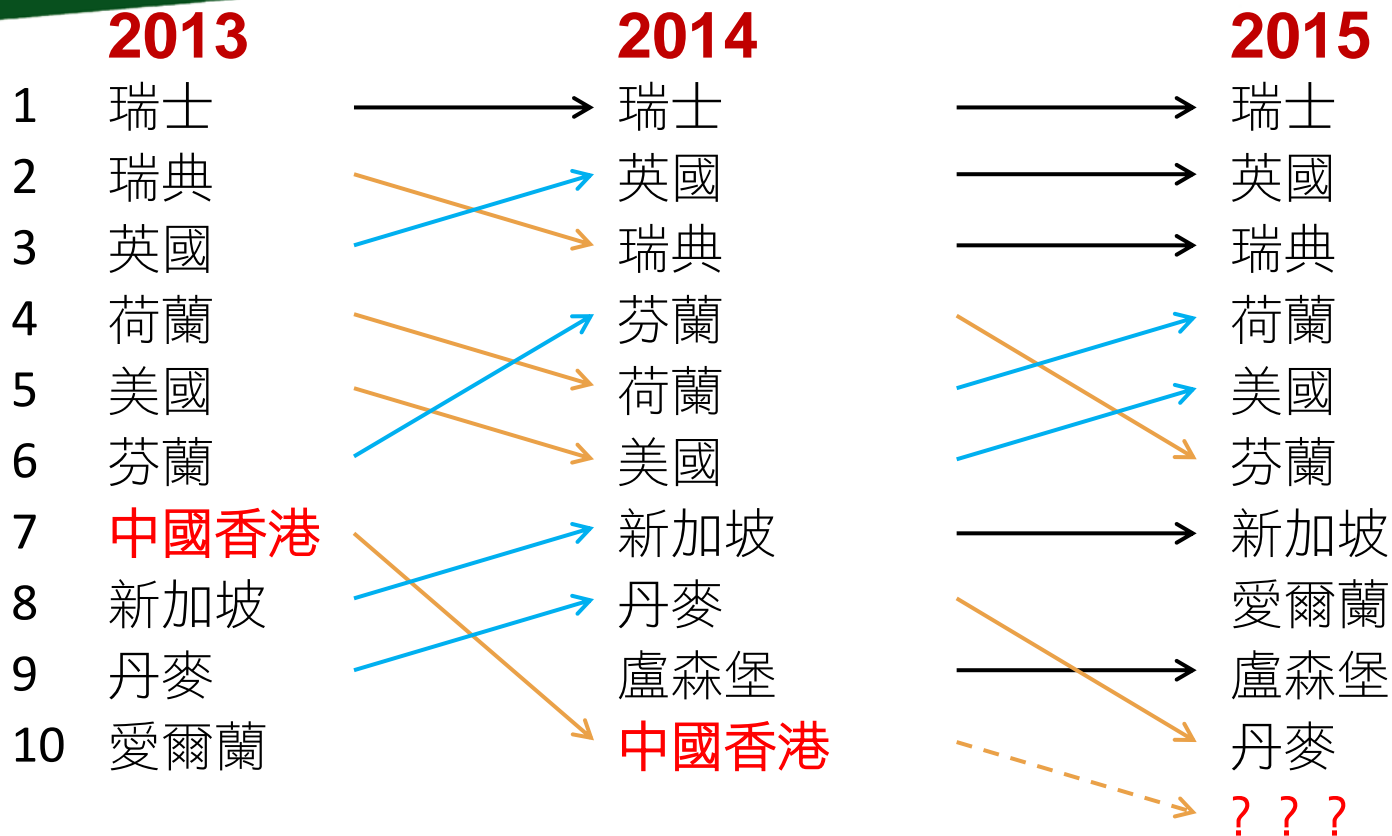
| | 2013 | 2014 | 2015 |
|---|---|---|---|
| 1 | 瑞士 | 瑞士 | 瑞士 |
| 2 | 瑞典 | 英國 | 英國 |
| 3 | 英國 | 瑞典 | 瑞典 |
| 4 | 荷蘭 | 芬蘭 | 荷蘭 |
| 5 | 美國 | 荷蘭 | 美國 |
| 6 | 芬蘭 | 美國 | 芬蘭 |
| 7 | 中國香港 | 新加坡 | 新加坡 |
| 8 | 新加坡 | 丹麥 | 愛爾蘭 |
| 9 | 丹麥 | 盧森堡 | 盧森堡 |
| 10 | 愛爾蘭 | 中國香港 | 丹麥 |
| | | | ？？？ |